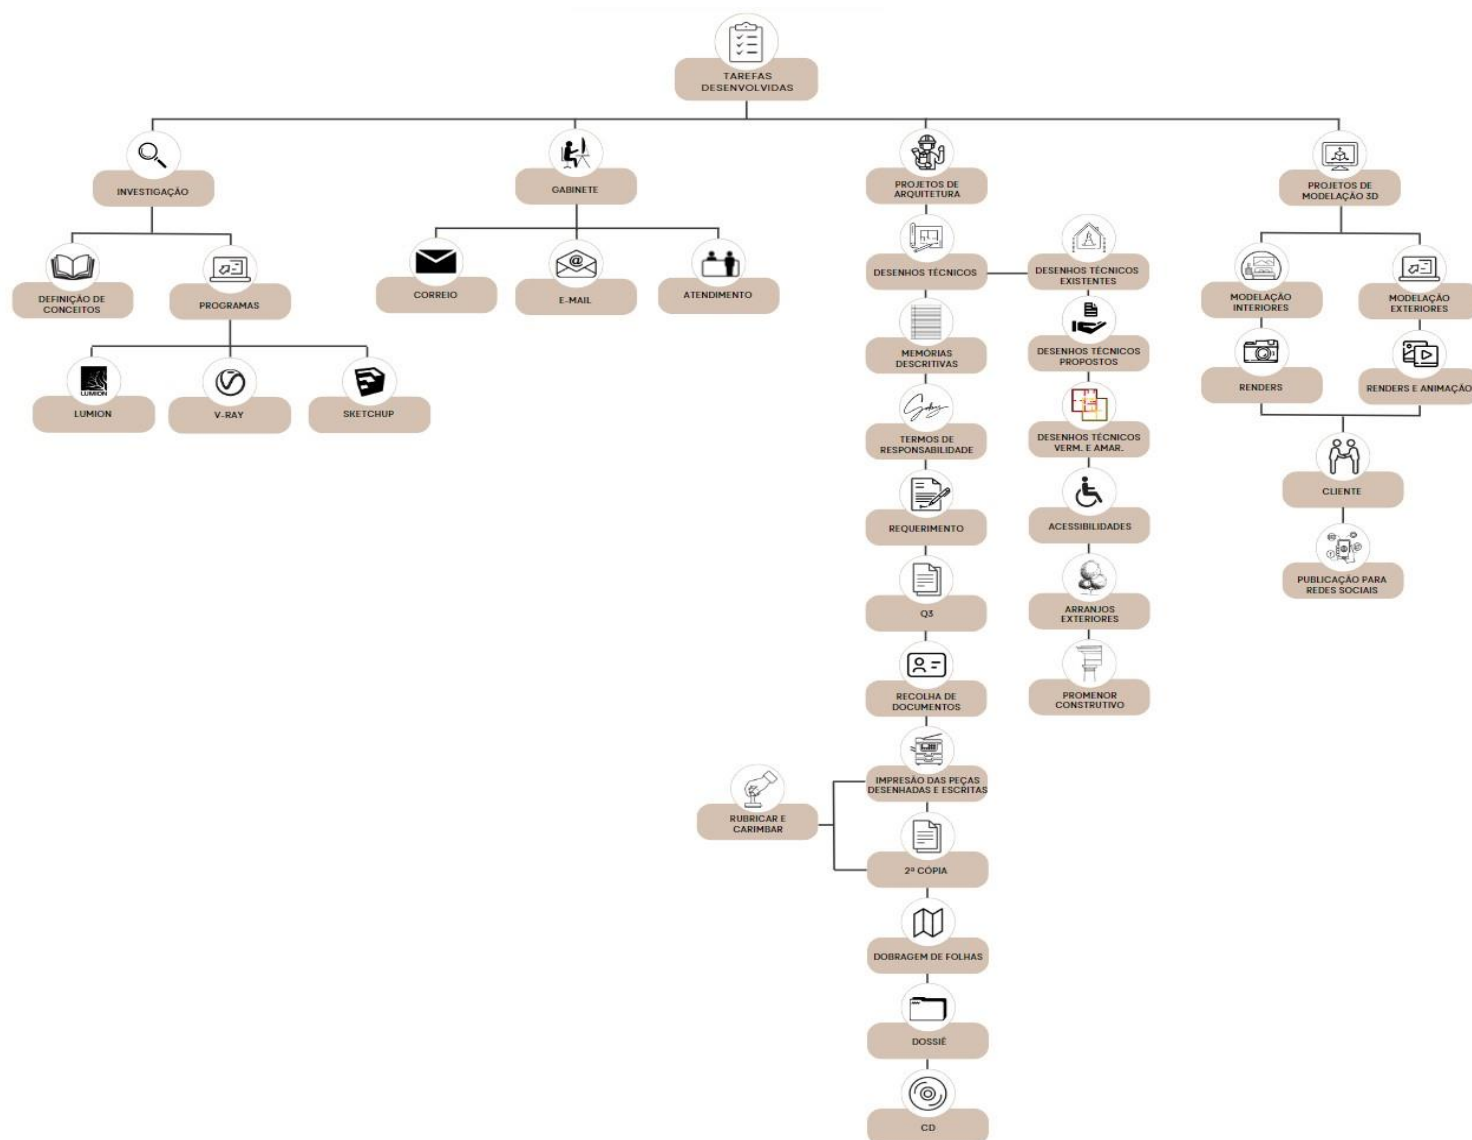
TAREFAS DESENVOLVIDAS

INVESTIGAÇÃO

DEFINIÇÃO DE CONCEITOS

PROGRAMAS

LUMION

LUMION

V-RAY

SKETCHUP

GABINETE

CORREIO

E-MAIL

ATENDIMENTO

PROJETOS DE ARQUITETURA

DESENHOS TÉCNICOS

DESENHOS TÉCNICOS EXISTENTES

MEMÓRIAS DESCRITIVAS

DESENHOS TÉCNICOS PROPOSTOS

TERMOS DE RESPONSABILIDADE

DESENHOS TÉCNICOS VERM. E AMAR.

REQUERIMENTO

ACESSIBILIDADES

Q3

ARRANJOS EXTERIORES

RECOLHA DE DOCUMENTOS

PROMENOR CONSTRUTIVO

IMPRESÃO DAS PEÇAS DESENHADAS E ESCRITAS

RUBRICAR E CARIMBAR

2ª CÓPIA

DOBRAGEM DE FOLHAS

DOSSIÊ

CD

PROJETOS DE MODELAÇÃO 3D

MODELAÇÃO INTERIORES

MODELAÇÃO EXTERIORES

RENDERS

RENDERS E ANIMAÇÃO

CLIENTE

PUBLICAÇÃO PARA REDES SOCIAIS